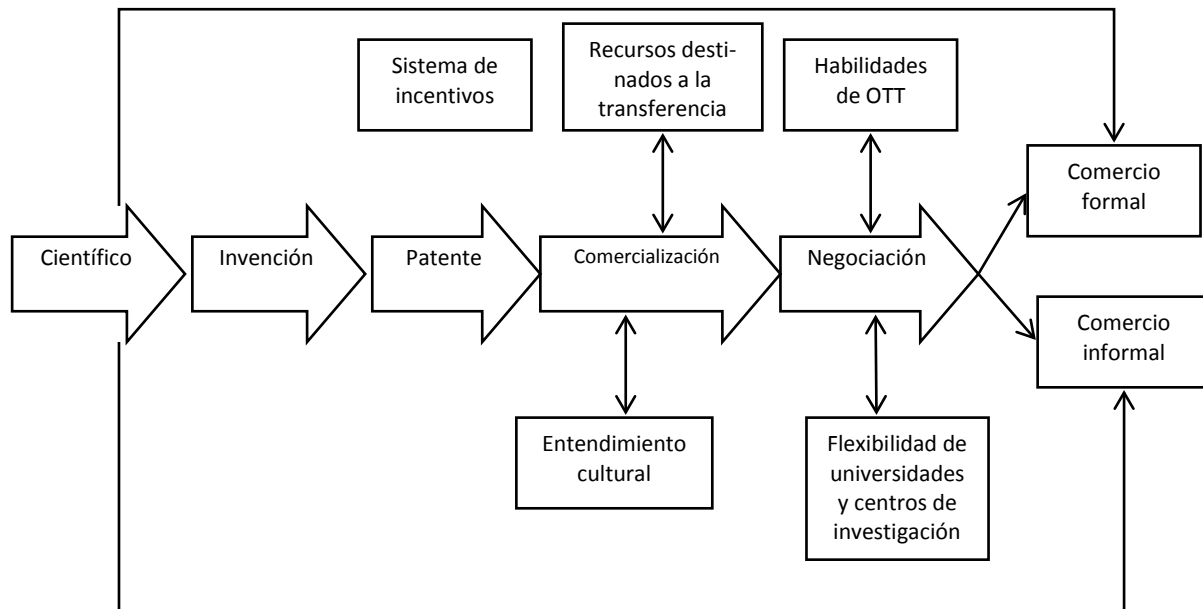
Sistema de incentivos

Recursos destinados a la transferencia

Habilidades de OTT

Comercio formal

Científico

Invención

Patente

Comercialización

Negociación

Comercio informal

Entendimiento cultural

Flexibilidad de universidades y centros de investigación